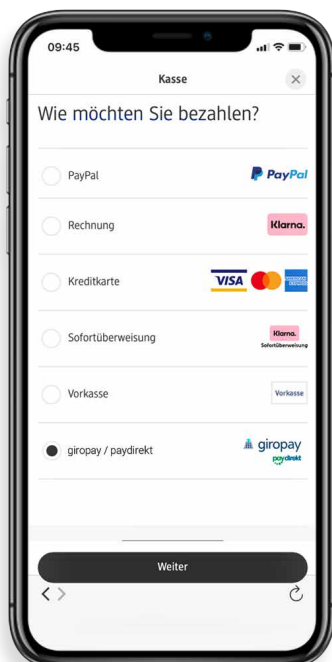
09:45

Kasse

Wie möchten Sie bezahlen?

PayPal
PayPal

Rechnung
Klarna.

Kreditkarte
VISA

Sofortüberweisung
Klarna.
Sofortüberweisung

Vorkasse
Vorkasse

giropay / paydirekt
giropay
paydirekt

Weiter